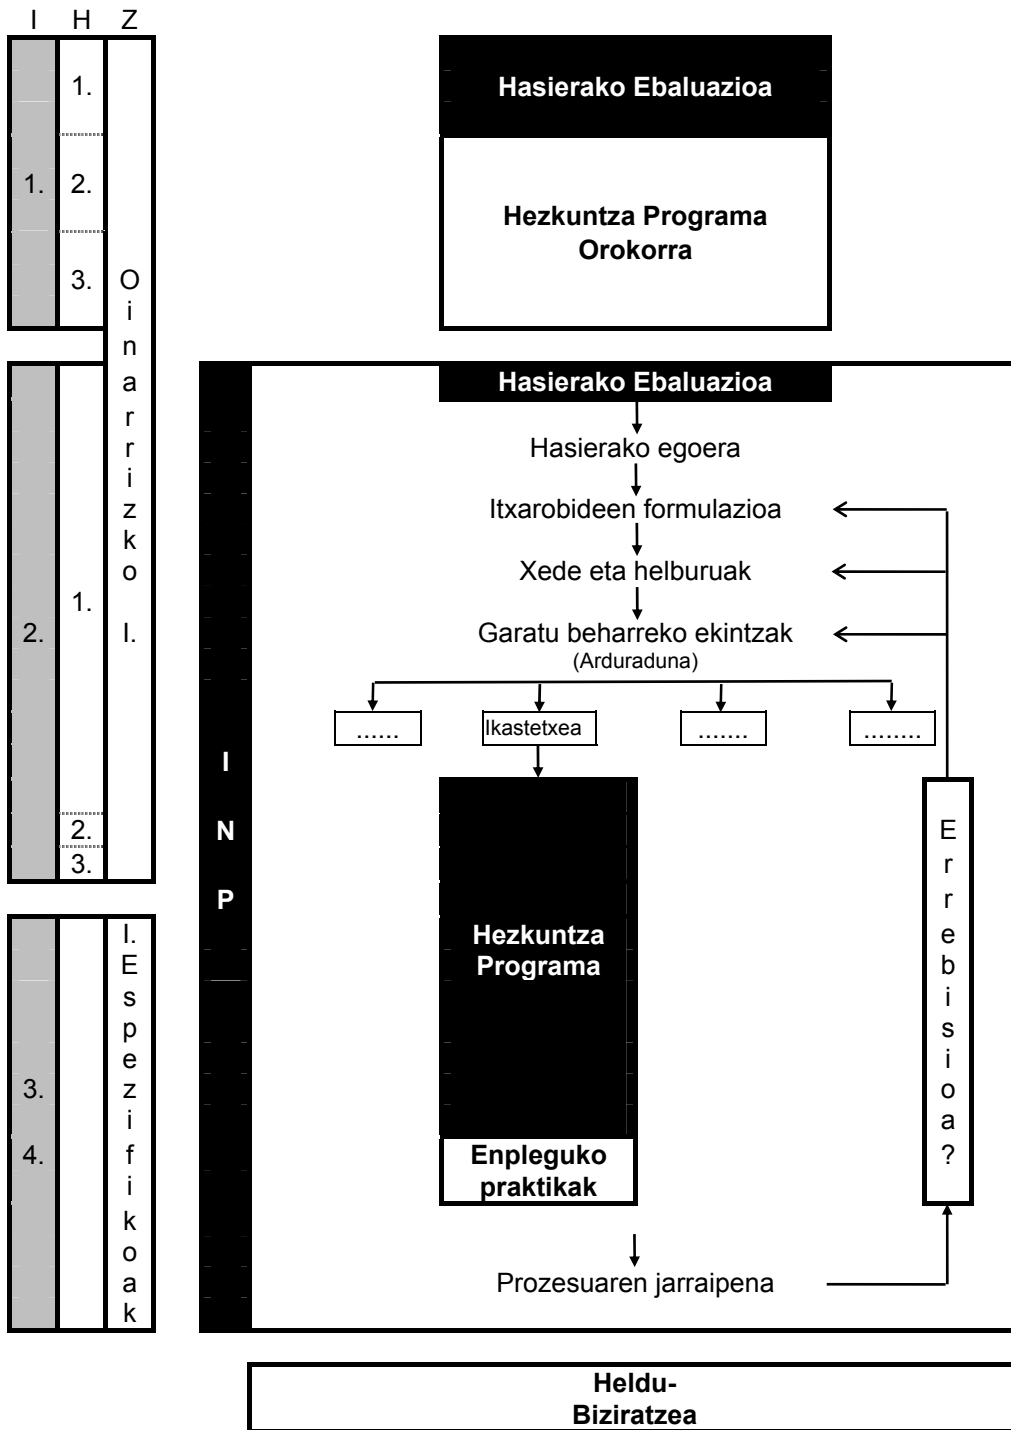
I H Z

1. 1.
2.
3.

Oinarrizko I.

2. 1.
2.
3.

3.
4.

I. Espezifikoak

Hasierako Ebaluazioa

Hezkuntza Programa Orokorra

INP

Hasierako Ebaluazioa

Hasierako egoera

Itxarobideen formulazioa

Xede eta helburuak

Garatu beharreko ekintzak
(Arduraduna)

......

Ikastetxea

.......

........

Hezkuntza Programa

Enpleguko praktikak

Errebisioa?

Prozesuaren jarraipena

Heldu-Biziratzea